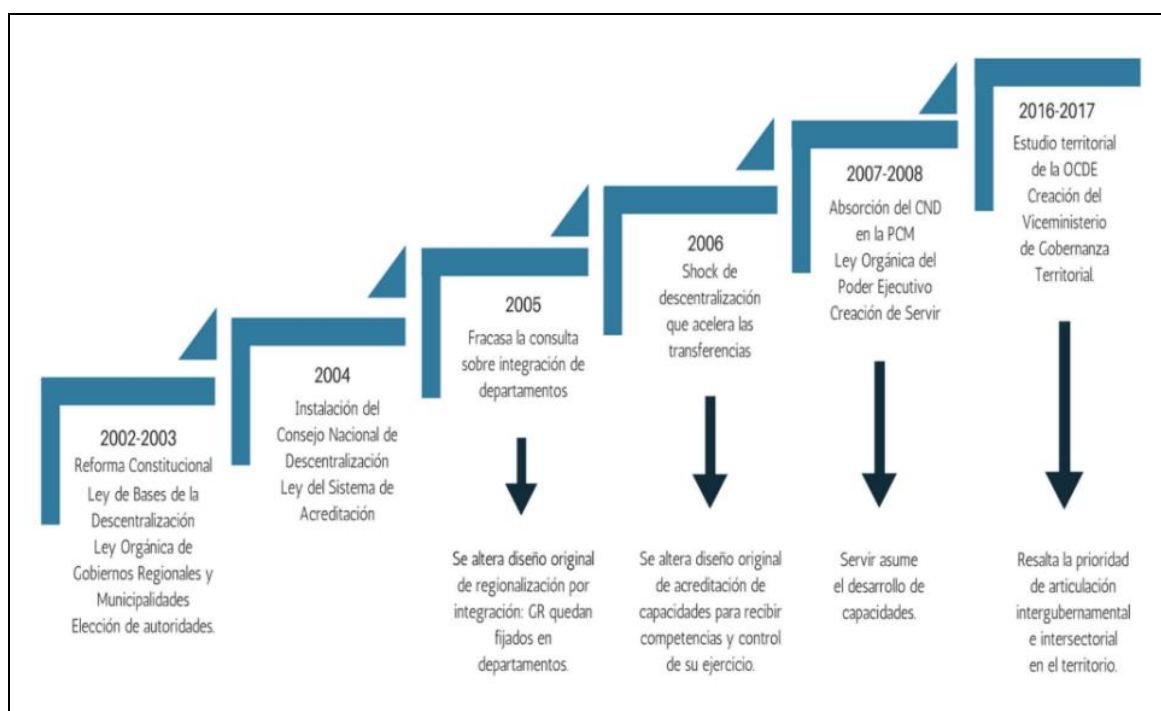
2002-2003
Reforma Constitucional
Ley de Bases de la Descentralización
Ley Orgánica de Gobiernos Regionales y Municipalidades
Elección de autoridades.

2004
Instalación del Consejo Nacional de Descentralización
Ley del Sistema de Acreditación

2005
Fracasa la consulta sobre integración de departamentos

Se altera diseño original de regionalización por integración: GR quedan fijados en departamentos.

2006
Shock de descentralización que acelera las transferencias

Se altera diseño original de acreditación de capacidades para recibir competencias y control de su ejercicio.

2007-2008
Absorción del CND en la PCM
Ley Orgánica del Poder Ejecutivo
Creación de Servir

Servir asume el desarrollo de capacidades.

2016-2017
Estudio territorial de la OCDE
Creación del Viceministerio de Gobernanza Territorial.

Resalta la prioridad de articulación intergubernamental e intersectorial en el territorio.